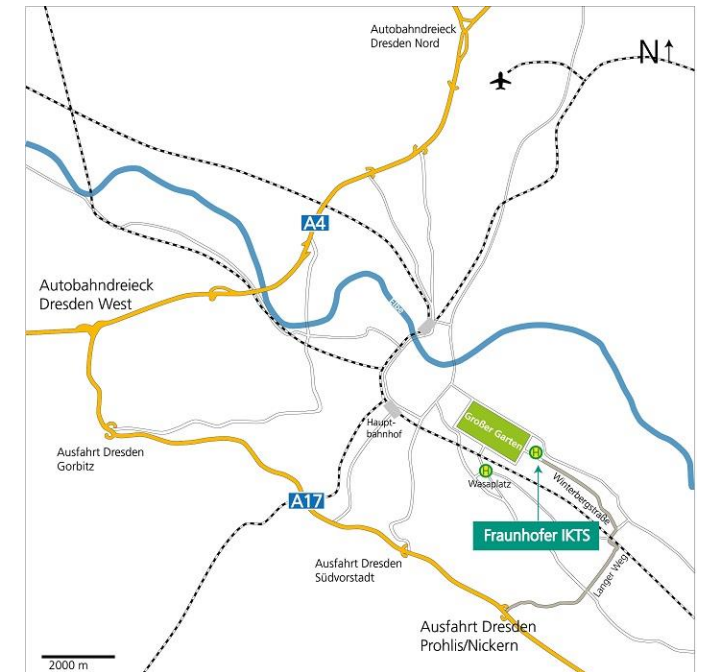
Autobahndreieck Dresden Nord

N

A4

Autobahndreieck Dresden West

Elbe

Großer Garten

Haupt-bahnhof

H

H

Wasaplatz

Winterbergstraße

Ausfahrt Dresden Gorbitz

A17

Fraunhofer IKTS

Ausfahrt Dresden Südvorstadt

Langer Weg

Ausfahrt Dresden Prohlis/Nickern

2000 m